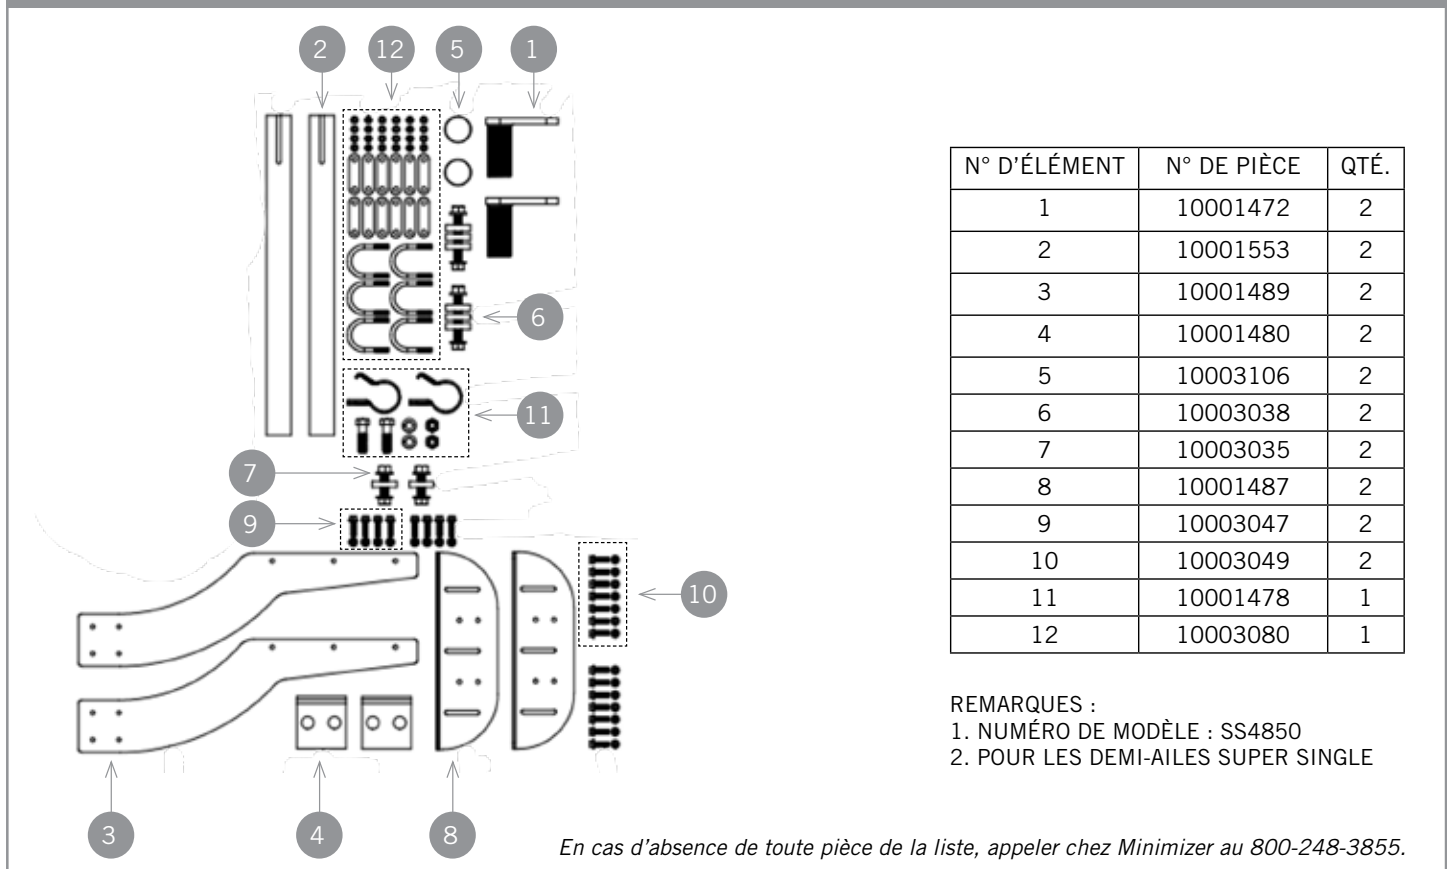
2
12
5
1
6
11
7
9
10
3
4
8

| N° D'ÉLÉMENT | N° DE PIÈCE | QTÉ. |
|---|---|---|
| 1 | 10001472 | 2 |
| 2 | 10001553 | 2 |
| 3 | 10001489 | 2 |
| 4 | 10001480 | 2 |
| 5 | 10003106 | 2 |
| 6 | 10003038 | 2 |
| 7 | 10003035 | 2 |
| 8 | 10001487 | 2 |
| 9 | 10003047 | 2 |
| 10 | 10003049 | 2 |
| 11 | 10001478 | 1 |
| 12 | 10003080 | 1 |

REMARQUES :
1. NUMÉRO DE MODÈLE : SS4850
2. POUR LES DEMI-AILES SUPER SINGLE

En cas d'absence de toute pièce de la liste, appeler chez Minimizer au 800-248-3855.